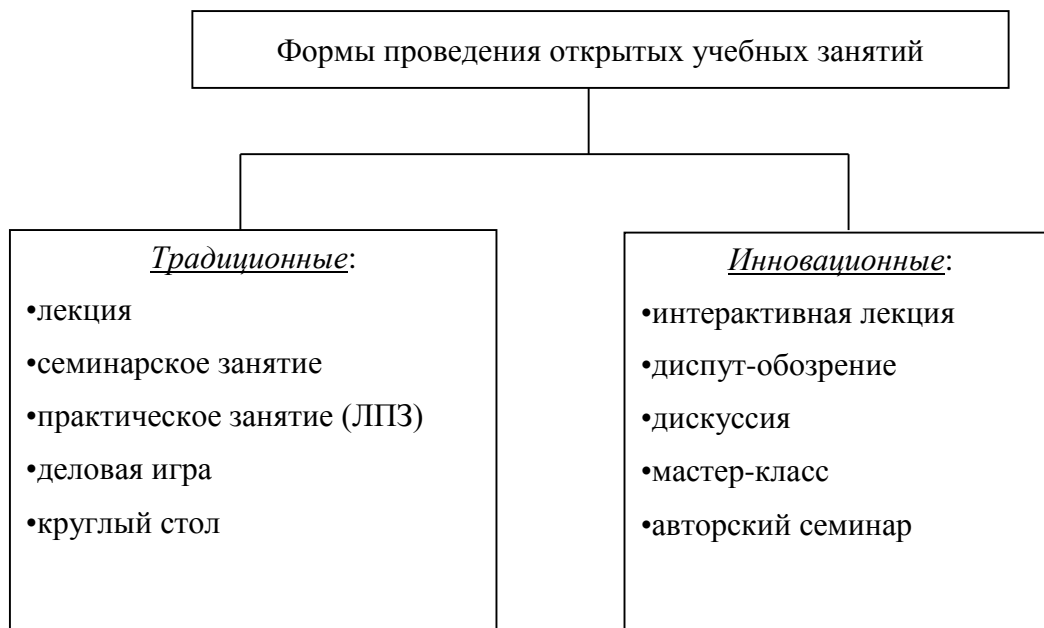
Формы проведения открытых учебных занятий

Традиционные:
•лекция
•семинарское занятие
•практическое занятие (ЛПЗ)
•деловая игра
•круглый стол

Инновационные:
•интерактивная лекция
•диспут-обозрение
•дискуссия
•мастер-класс
•авторский семинар